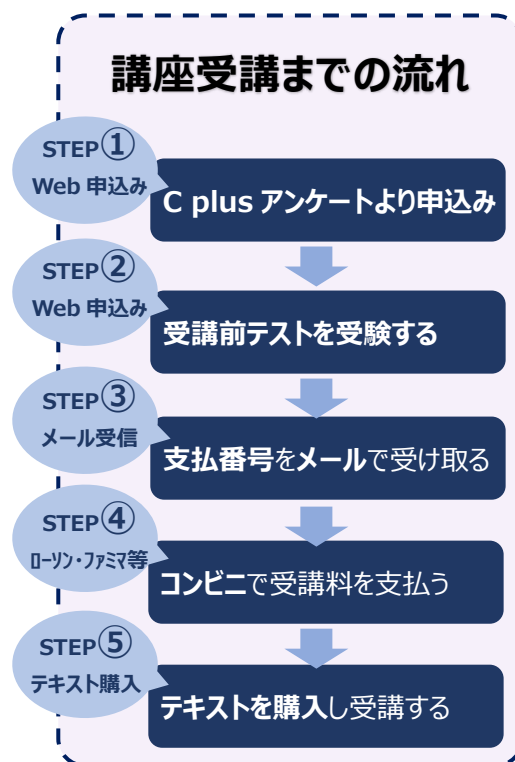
講座受講までの流れ

STEP①
Web 申込み
C plus アンケートより申込み

STEP②
Web 申込み
受講前テストを受験する

STEP③
メール受信
支払番号をメールで受け取る

STEP④
ローソン・ファミマ等
コンビニで受講料を支払う

STEP⑤
テキスト購入
テキストを購入し受講する